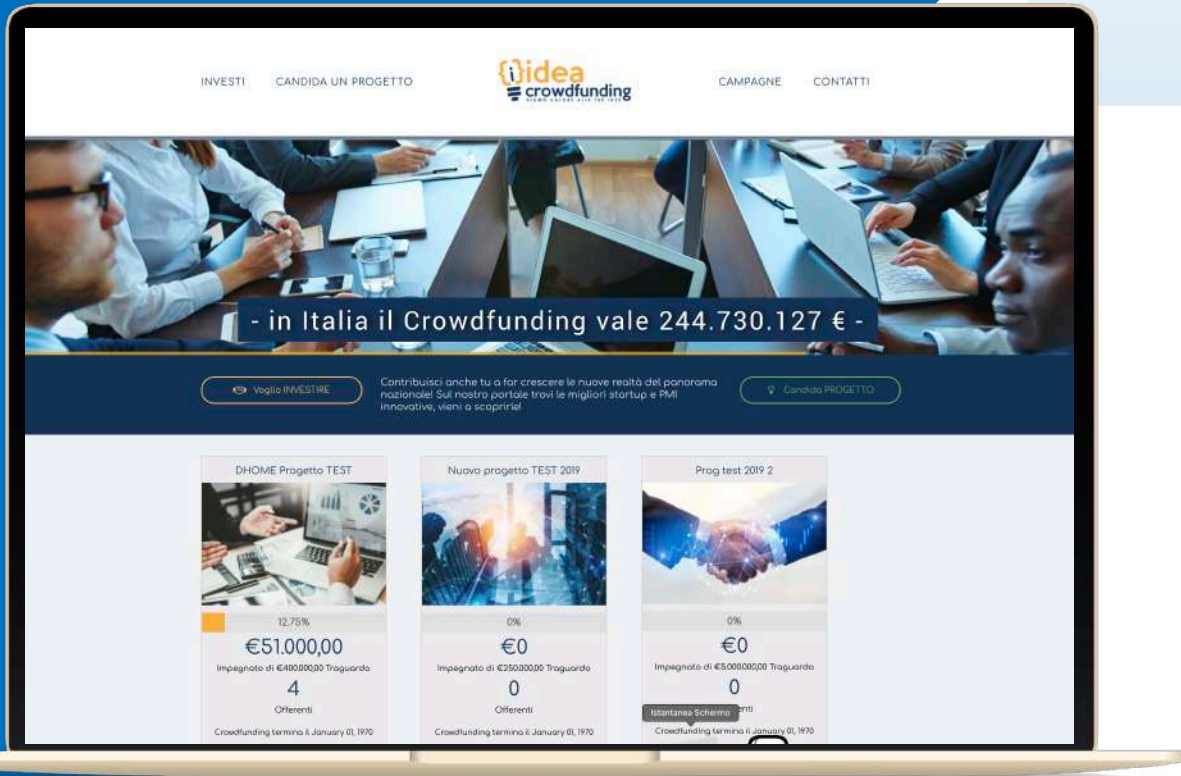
INVESTI CANDIDA UN PROGETTO

idea crowdfunding

CAMPAGNE CONTATTI

- in Italia il Crowdfunding vale 244.730.127 € -

Voglio INVESTIRE

Contribuisci anche tu a far crescere le nuove realtà del panorama nazionale! Sul nostro portale trovi le migliori startup e PMI innovative, vieni a scoprirle!

Candida PROGETTO

DHOME Progetto TEST

12.75%

€51.000,00

Impegnato di €400.000,00 Traguardo

4

Offerenti

Crowdfunding termina il January 01, 1970

Nuovo progetto TEST 2019

0%

€0

Impegnato di €250.000,00 Traguardo

0

Offerenti

Crowdfunding termina il January 01, 1970

Prog test 2019 2

0%

€0

Impegnato di €5.000.000,00 Traguardo

0

Istantanea Schermo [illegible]nti

Crowdfunding termina il January 01, 1970